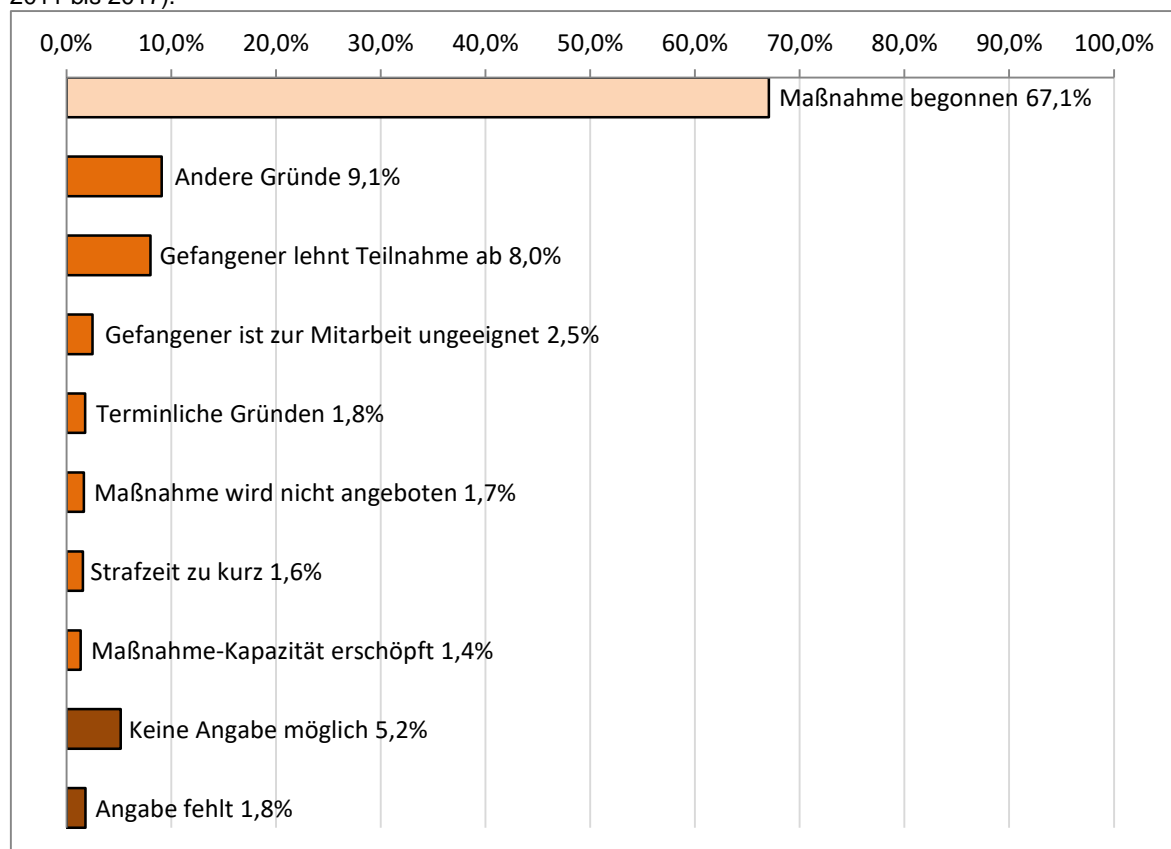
2011 bis 2017).

0,0% 10,0% 20,0% 30,0% 40,0% 50,0% 60,0% 70,0% 80,0% 90,0% 100,0%

Maßnahme begonnen 67,1%

Andere Gründe 9,1%

Gefangener lehnt Teilnahme ab 8,0%

Gefangener ist zur Mitarbeit ungeeignet 2,5%

Terminliche Gründen 1,8%

Maßnahme wird nicht angeboten 1,7%

Strafzeit zu kurz 1,6%

Maßnahme-Kapazität erschöpft 1,4%

Keine Angabe möglich 5,2%

Angabe fehlt 1,8%